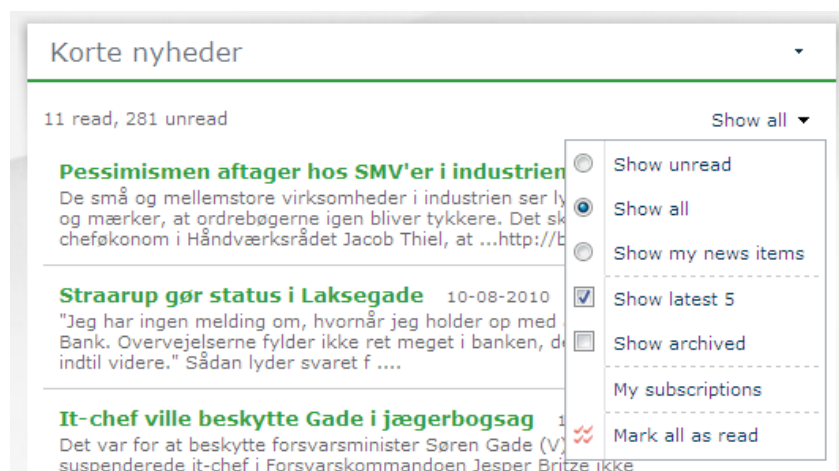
Korte nyheder

11 read, 281 unread

Show all

Pessimismen aftager hos SMV'er i industrien
De små og mellemstore virksomheder i industrien ser ly og mærker, at ordrebøgerne igen bliver tykkere. Det sk cheføkonom i Håndværksrådet Jacob Thiel, at ...http://b

Straarup gør status i Laksegade 10-08-2010
"Jeg har ingen melding om, hvornår jeg holder op med Bank. Overvejelserne fylder ikke ret meget i banken, de indtil videre." Sådan lyder svaret f ....

It-chef ville beskytte Gade i jægerbogsag
Det var for at beskytte forsvarsminister Søren Gade (V) suspenderede it-chef i Forsvarskommandoen Jesper Britze ikke

Show unread
Show all
Show my news items
Show latest 5
Show archived
My subscriptions
Mark all as read